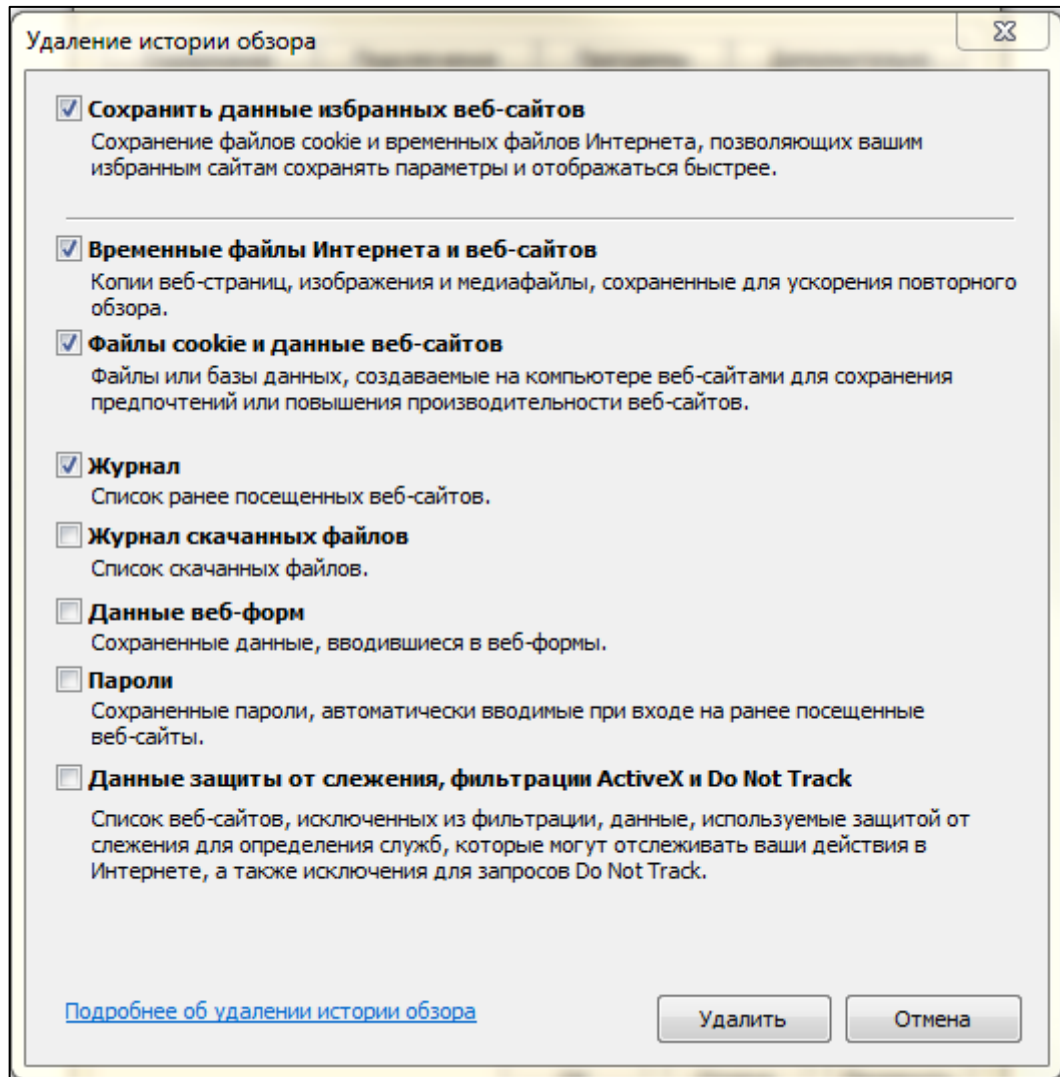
Удаление истории обзора

Сохранить данные избранных веб-сайтов
Сохранение файлов cookie и временных файлов Интернета, позволяющих вашим избранным сайтам сохранять параметры и отображаться быстрее.

Временные файлы Интернета и веб-сайтов
Копии веб-страниц, изображения и медиафайлы, сохраненные для ускорения повторного обзора.

Файлы cookie и данные веб-сайтов
Файлы или базы данных, создаваемые на компьютере веб-сайтами для сохранения предпочтений или повышения производительности веб-сайтов.

Журнал
Список ранее посещенных веб-сайтов.

Журнал скачанных файлов
Список скачанных файлов.

Данные веб-форм
Сохраненные данные, вводившиеся в веб-формы.

Пароли
Сохраненные пароли, автоматически вводимые при входе на ранее посещенные веб-сайты.

Данные защиты от слежения, фильтрации ActiveX и Do Not Track
Список веб-сайтов, исключенных из фильтрации, данные, используемые защитой от слежения для определения служб, которые могут отслеживать ваши действия в Интернете, а также исключения для запросов Do Not Track.

Подробнее об удалении истории обзора

Удалить

Отмена